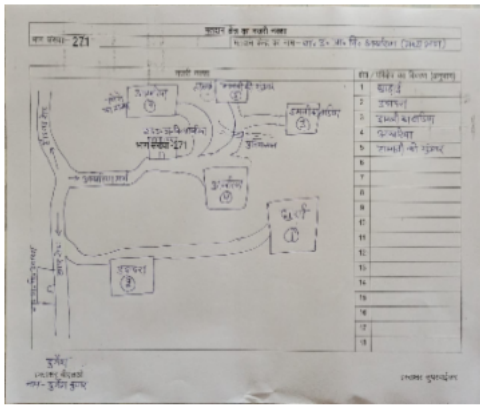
मतदान केंद्र का नजरी नक्शा

भाग संख्या- 271

मतदान केंद्र का नाम- रा. प्रा. आ. वि. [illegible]

नजरी नक्शा

उपनगर ③

सामुदायिक भवन ⑤

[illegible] ②

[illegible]

भाग संख्या- 271

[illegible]

पुलिस चौकी ④

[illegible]

शाला ①

उपनगर ③

क्रं. / निर्विष्ट का विवरण (हस्तलि)

| क्रं. | निर्विष्ट का विवरण |
|---|---|
| 1 | शाला |
| 2 | उपनगर |
| 3 | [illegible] |
| 4 | पुलिसचौकी |
| 5 | सामुदायिक भवन |
| 6 | |
| 7 | |
| 8 | |
| 9 | |
| 10 | |
| 11 | |
| 12 | |
| 13 | |
| 14 | |
| 15 | |
| 16 | |
| 17 | |
| 18 | |

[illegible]
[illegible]
नाम- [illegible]

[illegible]